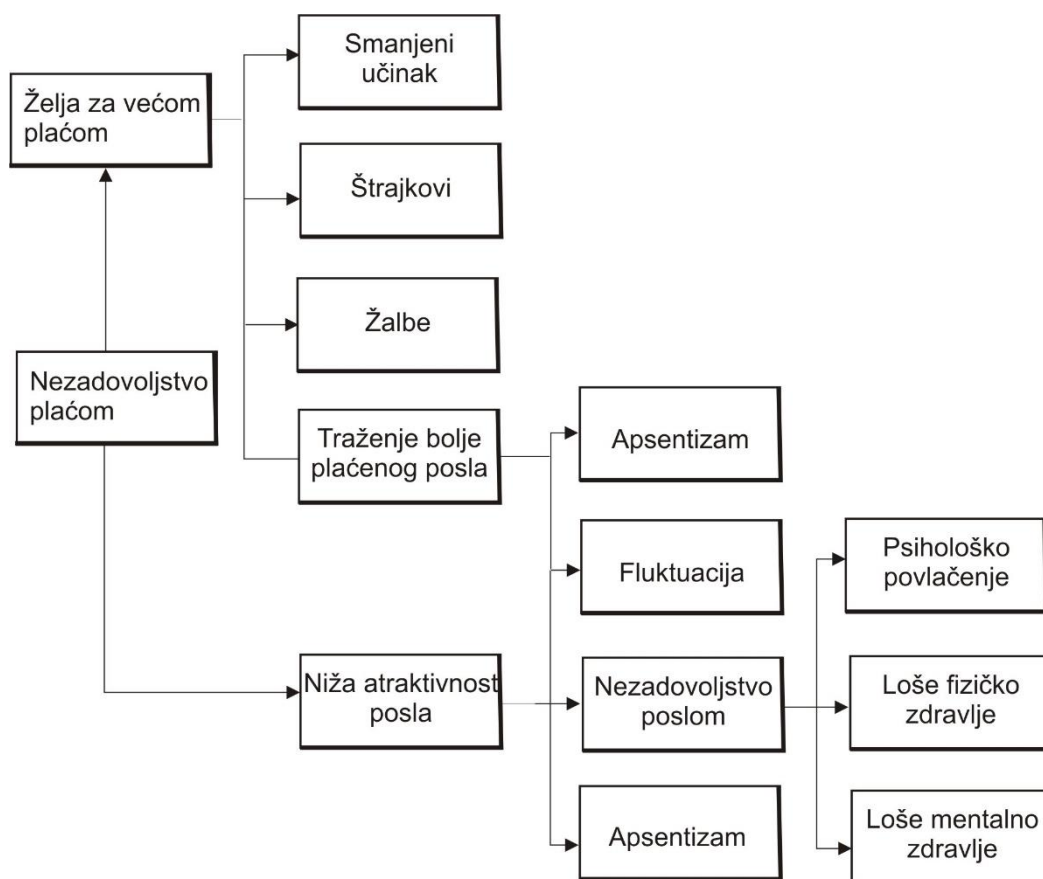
Želja za većom plaćom

Smanjeni učinak

Štrajkovi

Žalbe

Nezadovoljstvo plaćom

Traženje bolje plaćenog posla

Apsentizam

Fluktuacija

Psihološko povlačenje

Niža atraktivnost posla

Nezadovoljstvo poslom

Loše fizičko zdravlje

Apsentizam

Loše mentalno zdravlje